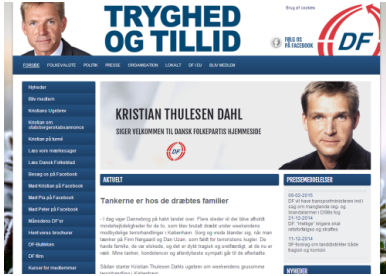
TRYGHED OG TILLID

Blog af cookies

FØLG OS PÅ FACEBOOK

DF

FORSIDE | FOLKEVALGTE | POLITIK | PRESSE | ORGANISATION | LOKALT | DF UNG | BLIV MEDLEM

Nyheder
Bliv medlem
Kristians Updates
Kristian om statsborgerskabsannonce
Kristian på besøg
Læs vore mærkesager
Læs Dansk Folkeblad
Besøg os på Facebook
Mød Kristian på Facebook
Mød Pia på Facebook
Mød Peter på Facebook
Månedens DF'er
Hent vores brochurer
DF-Butikken
DF film
Kurser for medlemmer

KRISTIAN THULESEN DAHL
SIGER VELKOMMEN TIL DANSK FOLKEPARTIS HJEMMESIDE

AKTUELT

Tankerne er hos de dræbtes familier

- I dag lejer Danmarks på hakit landet over. Flere steder er der blev affordt mindehøjtideligheder for de to, som blev brutalt dræbt under weekendens modbydelige terrorhandlinger i København. Sorg og mode blander sig, når man tænker på Finn Nørgaard og Dan Uzan, som faldt for terroristens kugler. De havde familie, de var elskede, og de blev så brutalt revet ud af livet, og vi er i sorg. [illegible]

Siden starter Kristian Thulesen Dahl ugelæren om weekendens grusomme terrorhandlinger i København.

PRESSEMEDDELELSER

06-02-2015
DF vil have flygtningeministeriet i stedet for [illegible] og brandstørmer i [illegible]

21-12-2014
DF: 'Verlegir' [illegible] skal retsforfølges og straffes

11-12-2014
DF-forslag om landsdækker stille fragten og fomen

NYHEDER